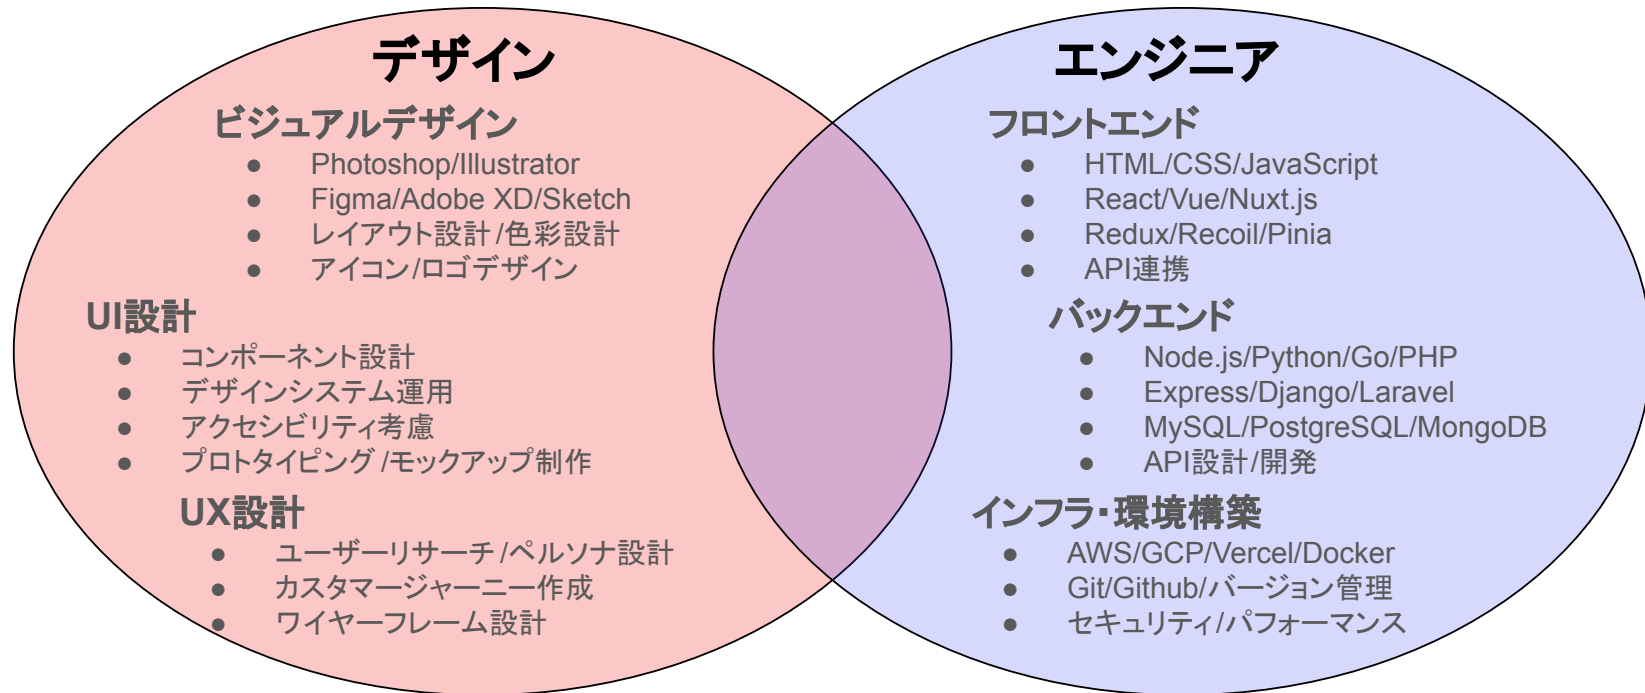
デザイン

ビジュアルデザイン
- Photoshop/Illustrator
- Figma/Adobe XD/Sketch
- レイアウト設計 /色彩設計
- アイコン/ロゴデザイン

UI設計
- コンポーネント設計
- デザインシステム運用
- アクセシビリティ考慮
- プロトタイピング /モックアップ制作

UX設計
- ユーザーリサーチ /ペルソナ設計
- カスタマージャーニー作成
- ワイヤーフレーム設計

エンジニア

フロントエンド
- HTML/CSS/JavaScript
- React/Vue/Nuxt.js
- Redux/Recoil/Pinia
- API連携

バックエンド
- Node.js/Python/Go/PHP
- Express/Django/Laravel
- MySQL/PostgreSQL/MongoDB
- API設計/開発

インフラ・環境構築
- AWS/GCP/Vercel/Docker
- Git/Github/バージョン管理
- セキュリティ/パフォーマンス